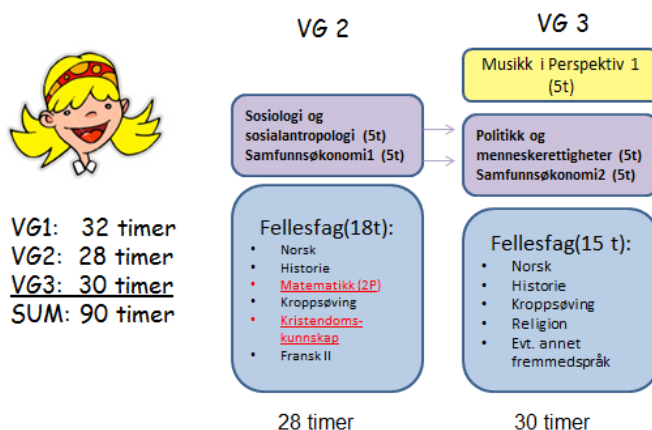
VG1: 32 timer
VG2: 28 timer
VG3: 30 timer
SUM: 90 timer

VG 2

Sosiologi og sosialantropologi (5t)
Samfunnsøkonomi1 (5t)

Fellesfag(18t):
- Norsk
- Historie
- Matematikk (2P)
- Kroppsøving
- Kristendomskunnskap
- Fransk II

28 timer

VG 3

Musikk i Perspektiv 1 (5t)

Politikk og menneskerettigheter (5t)
Samfunnsøkonomi2 (5t)

Fellesfag(15 t):
- Norsk
- Historie
- Kroppsøving
- Religion
- Evt. annet fremmedspråk

30 timer